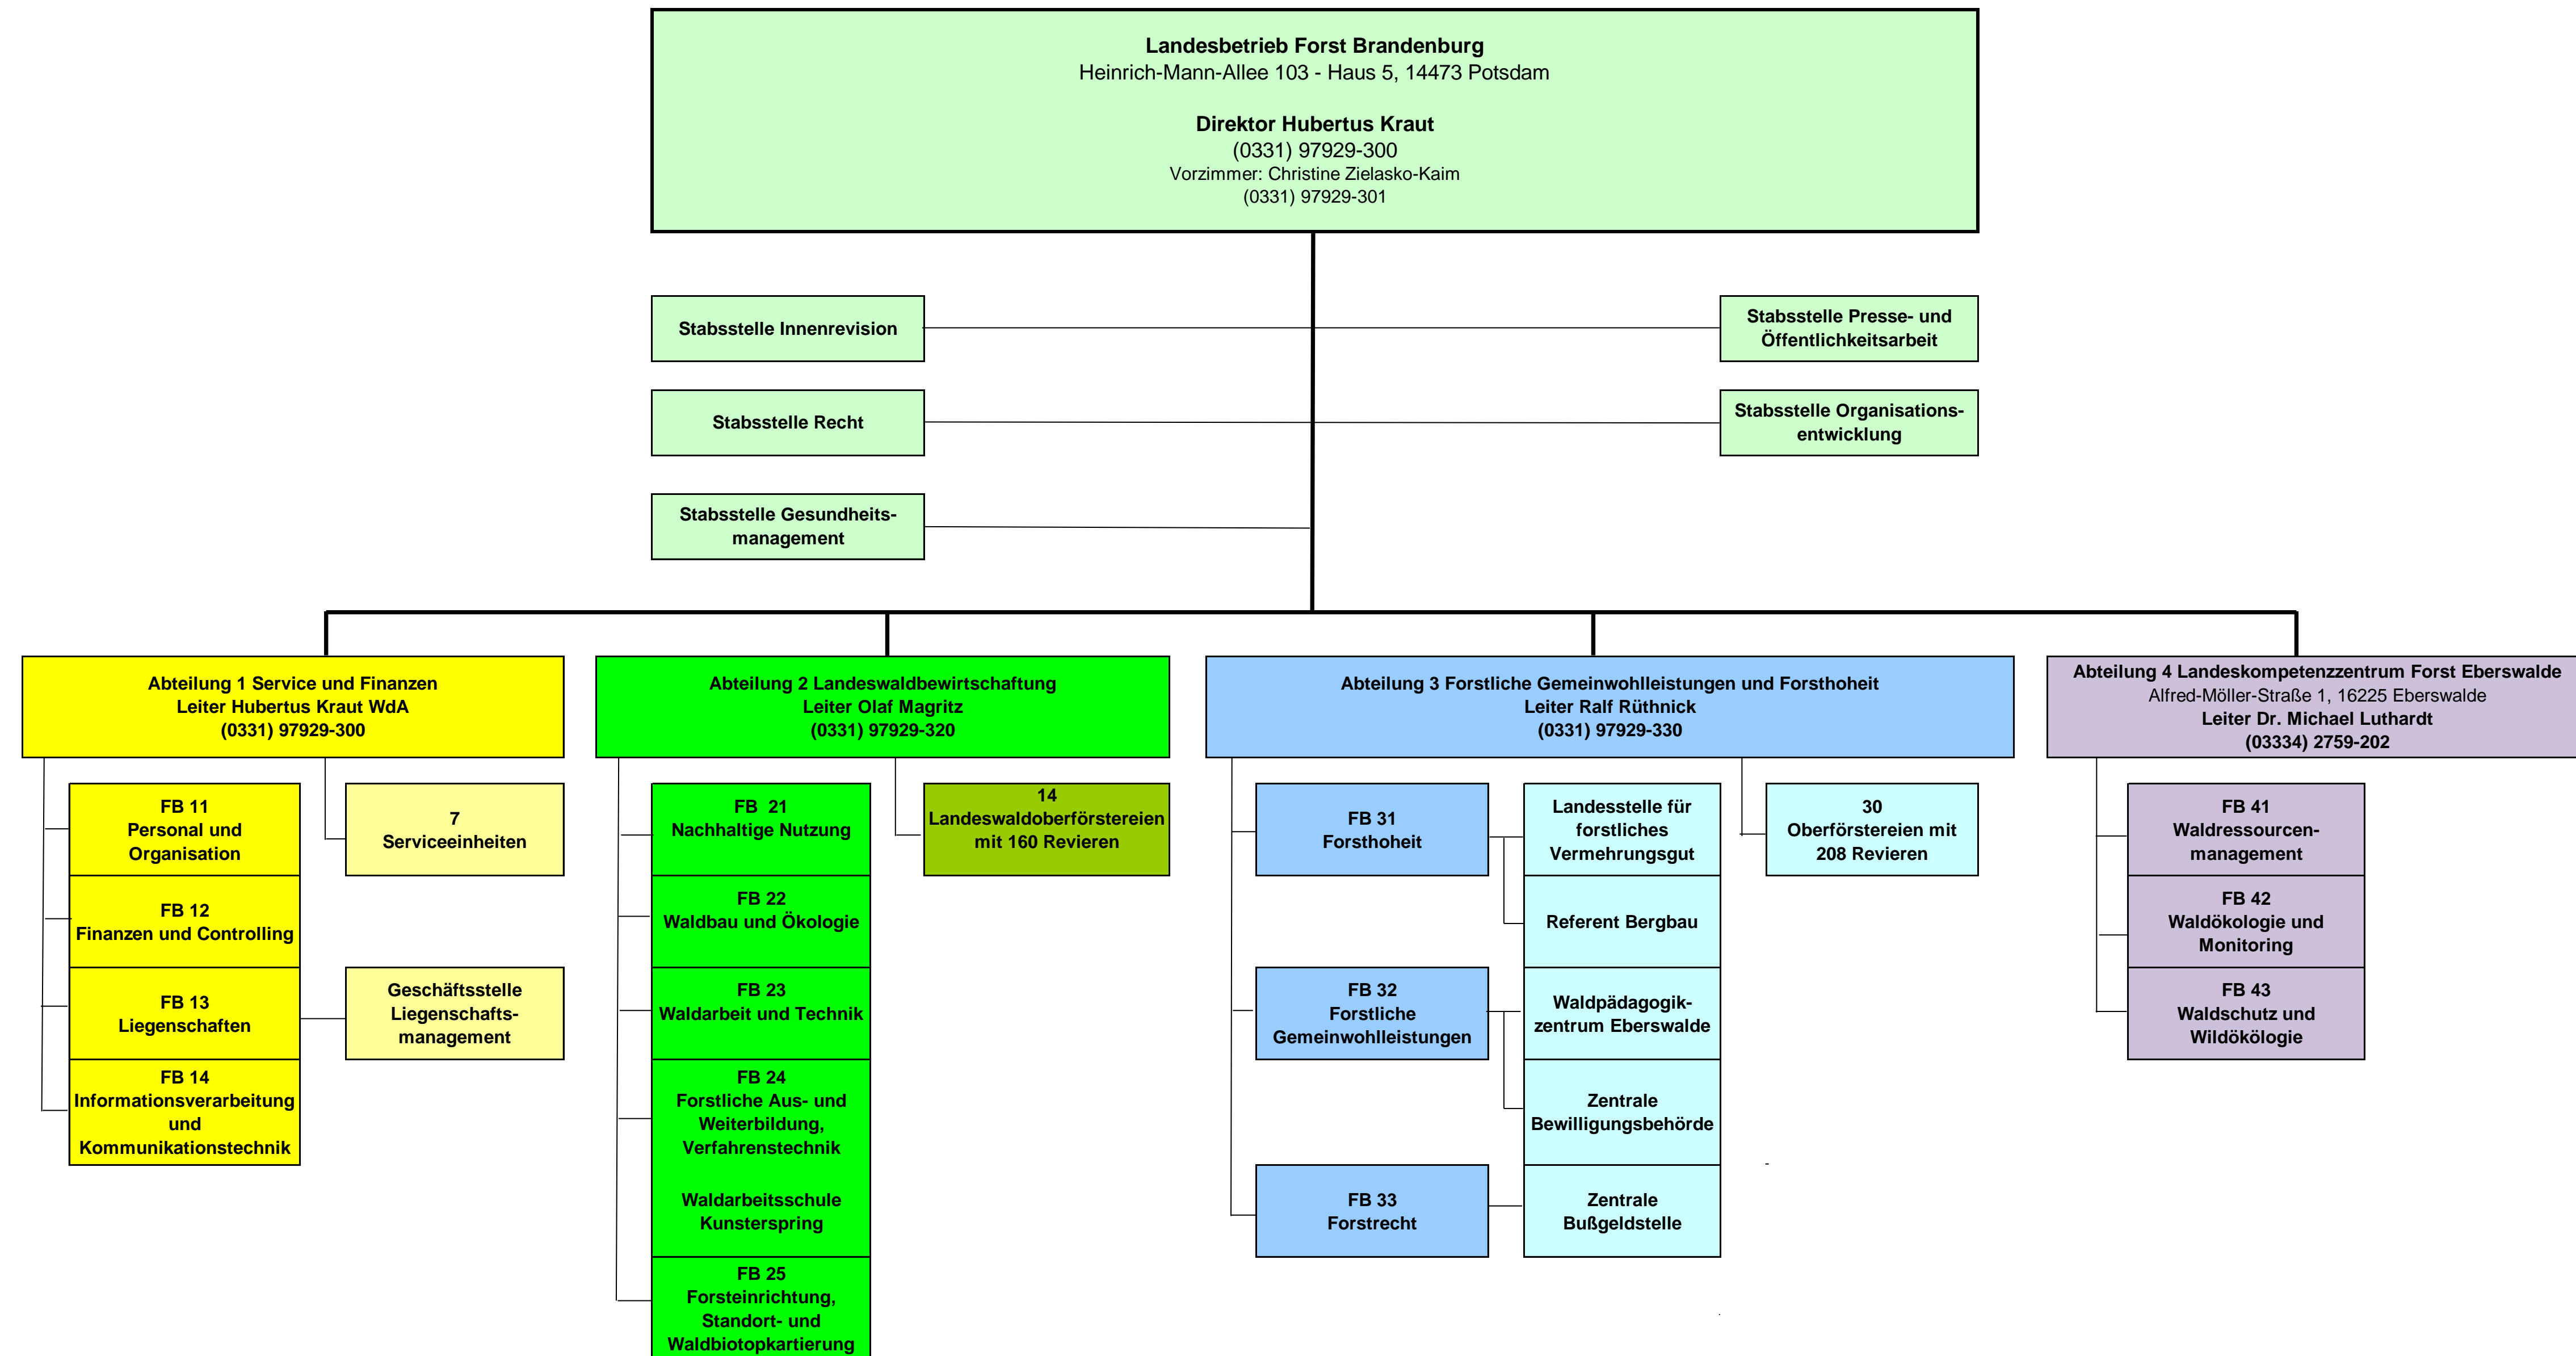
Landesbetrieb Forst Brandenburg
Heinrich-Mann-Allee 103 - Haus 5, 14473 Potsdam

Direktor Hubertus Kraut
(0331) 97929-300
Vorzimmer: Christine Zielasko-Kaim
(0331) 97929-301

Stabsstelle Innenrevision

Stabsstelle Presse- und Öffentlichkeitsarbeit

Stabsstelle Recht

Stabsstelle Organisationsentwicklung

Stabsstelle Gesundheitsmanagement

Abteilung 1 Service und Finanzen
Leiter Hubertus Kraut WdA
(0331) 97929-300

FB 11
Personal und Organisation

7
Serviceeinheiten

FB 12
Finanzen und Controlling

FB 13
Liegenschaften

Geschäftsstelle Liegenschaftsmanagement

FB 14
Informationsverarbeitung und Kommunikationstechnik

Abteilung 2 Landeswaldbewirtschaftung
Leiter Olaf Magritz
(0331) 97929-320

FB 21
Nachhaltige Nutzung

14
Landeswaldoberförstereien mit 160 Revieren

FB 22
Waldbau und Ökologie

FB 23
Waldarbeit und Technik

FB 24
Forstliche Aus- und Weiterbildung, Verfahrenstechnik

Waldarbeitsschule Kunsterspring

FB 25
Forsteinrichtung, Standort- und Waldbiotopkartierung

Abteilung 3 Forstliche Gemeinwohlleistungen und Forsthoheit
Leiter Ralf Rüthnick
(0331) 97929-330

FB 31
Forsthoheit

Landesstelle für forstliches Vermehrungsgut

30
Oberförstereien mit 208 Revieren

Referent Bergbau

FB 32
Forstliche Gemeinwohlleistungen

Waldpädagogikzentrum Eberswalde

Zentrale Bewilligungsbehörde

FB 33
Forstrecht

Zentrale Bußgeldstelle

Abteilung 4 Landeskompetenzzentrum Forst Eberswalde
Alfred-Möller-Straße 1, 16225 Eberswalde
Leiter Dr. Michael Luthardt
(03334) 2759-202

FB 41
Waldressourcenmanagement

FB 42
Waldökologie und Monitoring

FB 43
Waldschutz und Wildökologie